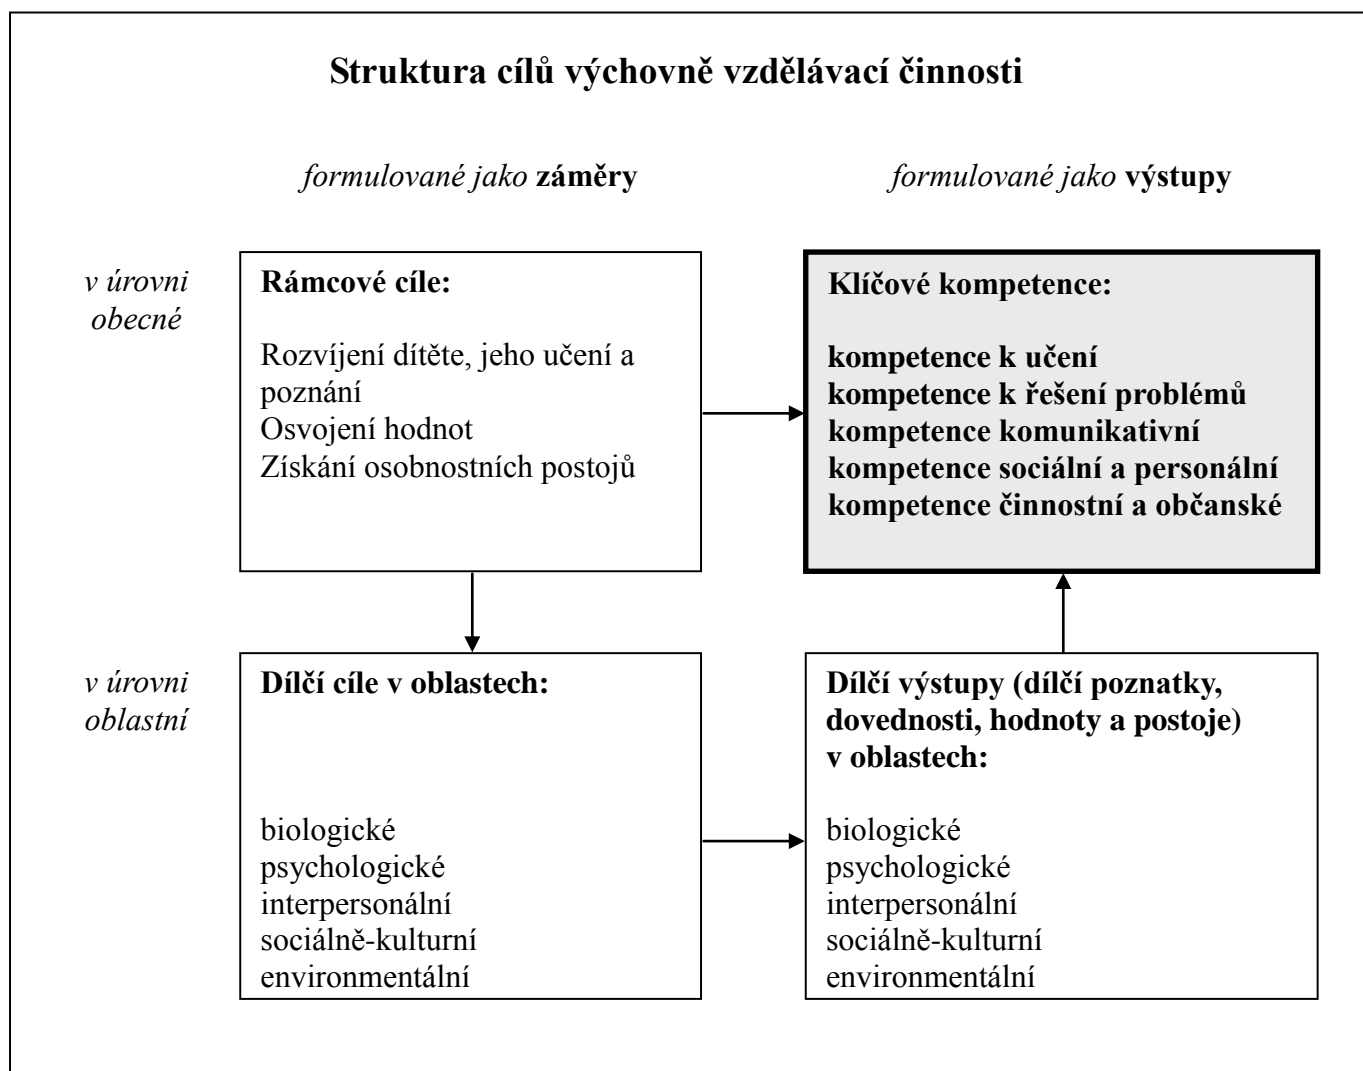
Struktura cílů výchovně vzdělávací činnosti

formulované jako záměry

formulované jako výstupy

v úrovni obecné

Rámcové cíle:

Rozvíjení dítěte, jeho učení a poznání
Osvojení hodnot
Získání osobnostních postojů

Klíčové kompetence:

kompetence k učení
kompetence k řešení problémů
kompetence komunikativní
kompetence sociální a personální
kompetence činnostní a občanské

v úrovni oblastní

Dílčí cíle v oblastech:

biologické
psychologické
interpersonální
sociálně-kulturní
environmentální

Dílčí výstupy (dílčí poznatky, dovednosti, hodnoty a postoje) v oblastech:

biologické
psychologické
interpersonální
sociálně-kulturní
environmentální